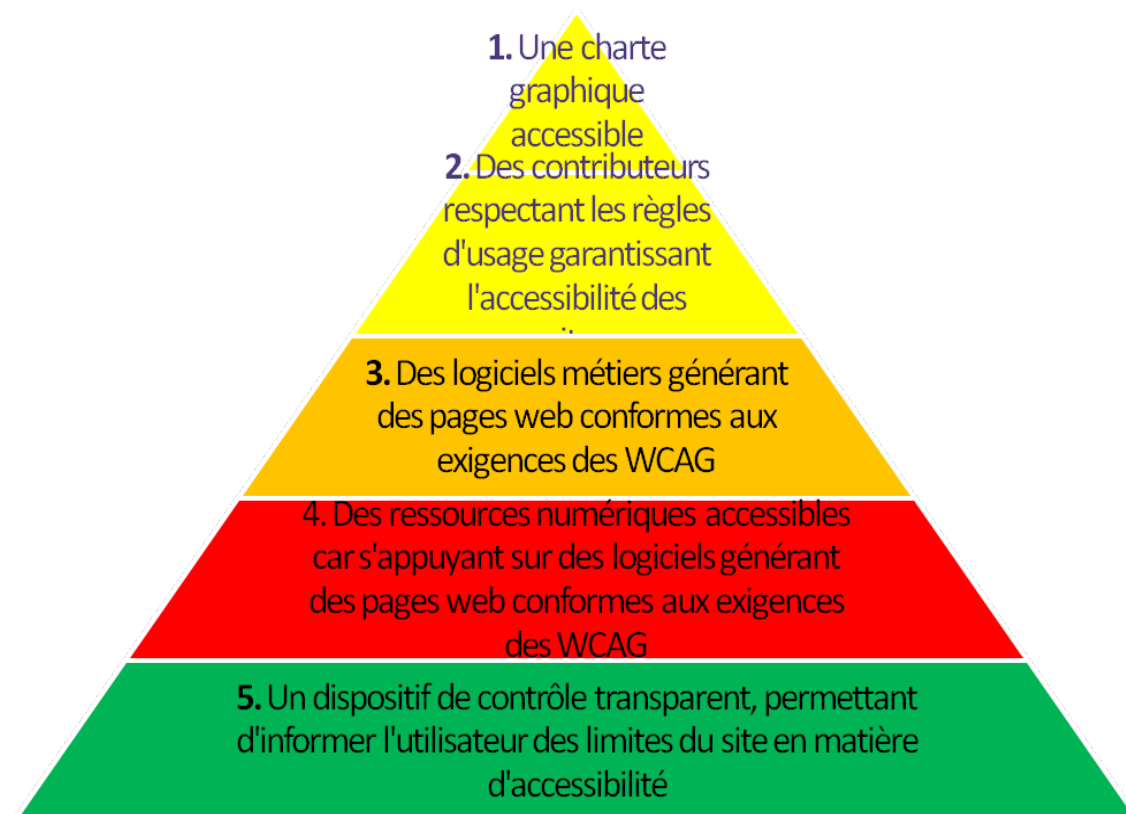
1. Une charte graphique accessible

2. Des contributeurs respectant les règles d'usage garantissant l'accessibilité des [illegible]

3. Des logiciels métiers générant des pages web conformes aux exigences des WCAG

4. Des ressources numériques accessibles car s'appuyant sur des logiciels générant des pages web conformes aux exigences des WCAG

5. Un dispositif de contrôle transparent, permettant d'informer l'utilisateur des limites du site en matière d'accessibilité